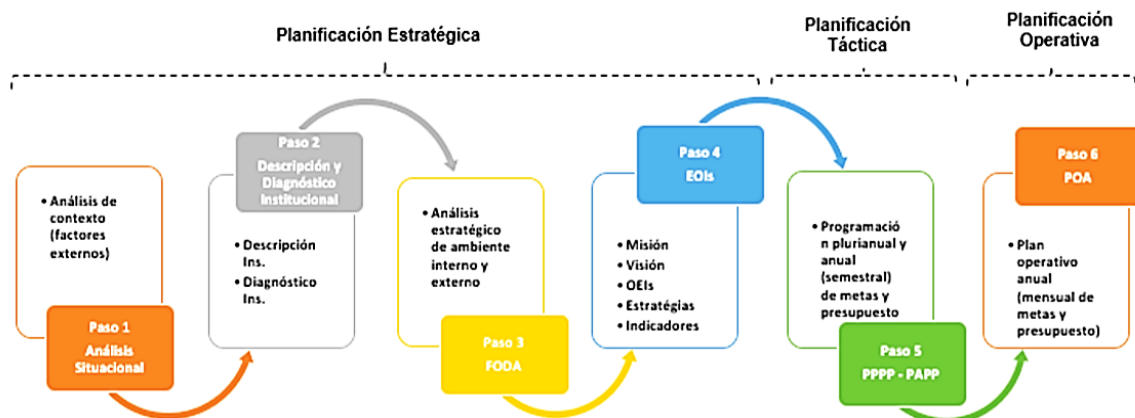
Planificación Estratégica

Planificación Táctica

Planificación Operativa

• Análisis de contexto (factores externos)

Paso 1
Análisis Situacional

Paso 2
Descripción y Diagnóstico Institucional

• Descripción Ins.
• Diagnóstico Ins.

• Análisis estratégico de ambiente interno y externo

Paso 3
FODA

Paso 4
EOIs

• Misión
• Visión
• OEIs
• Estratégias
• Indicadores

• Programación plurianual y anual (semestral) de metas y presupuesto

Paso 5
PPPP - PAPP

Paso 6
POA

• Plan operativo anual (mensual de metas y presupuesto)